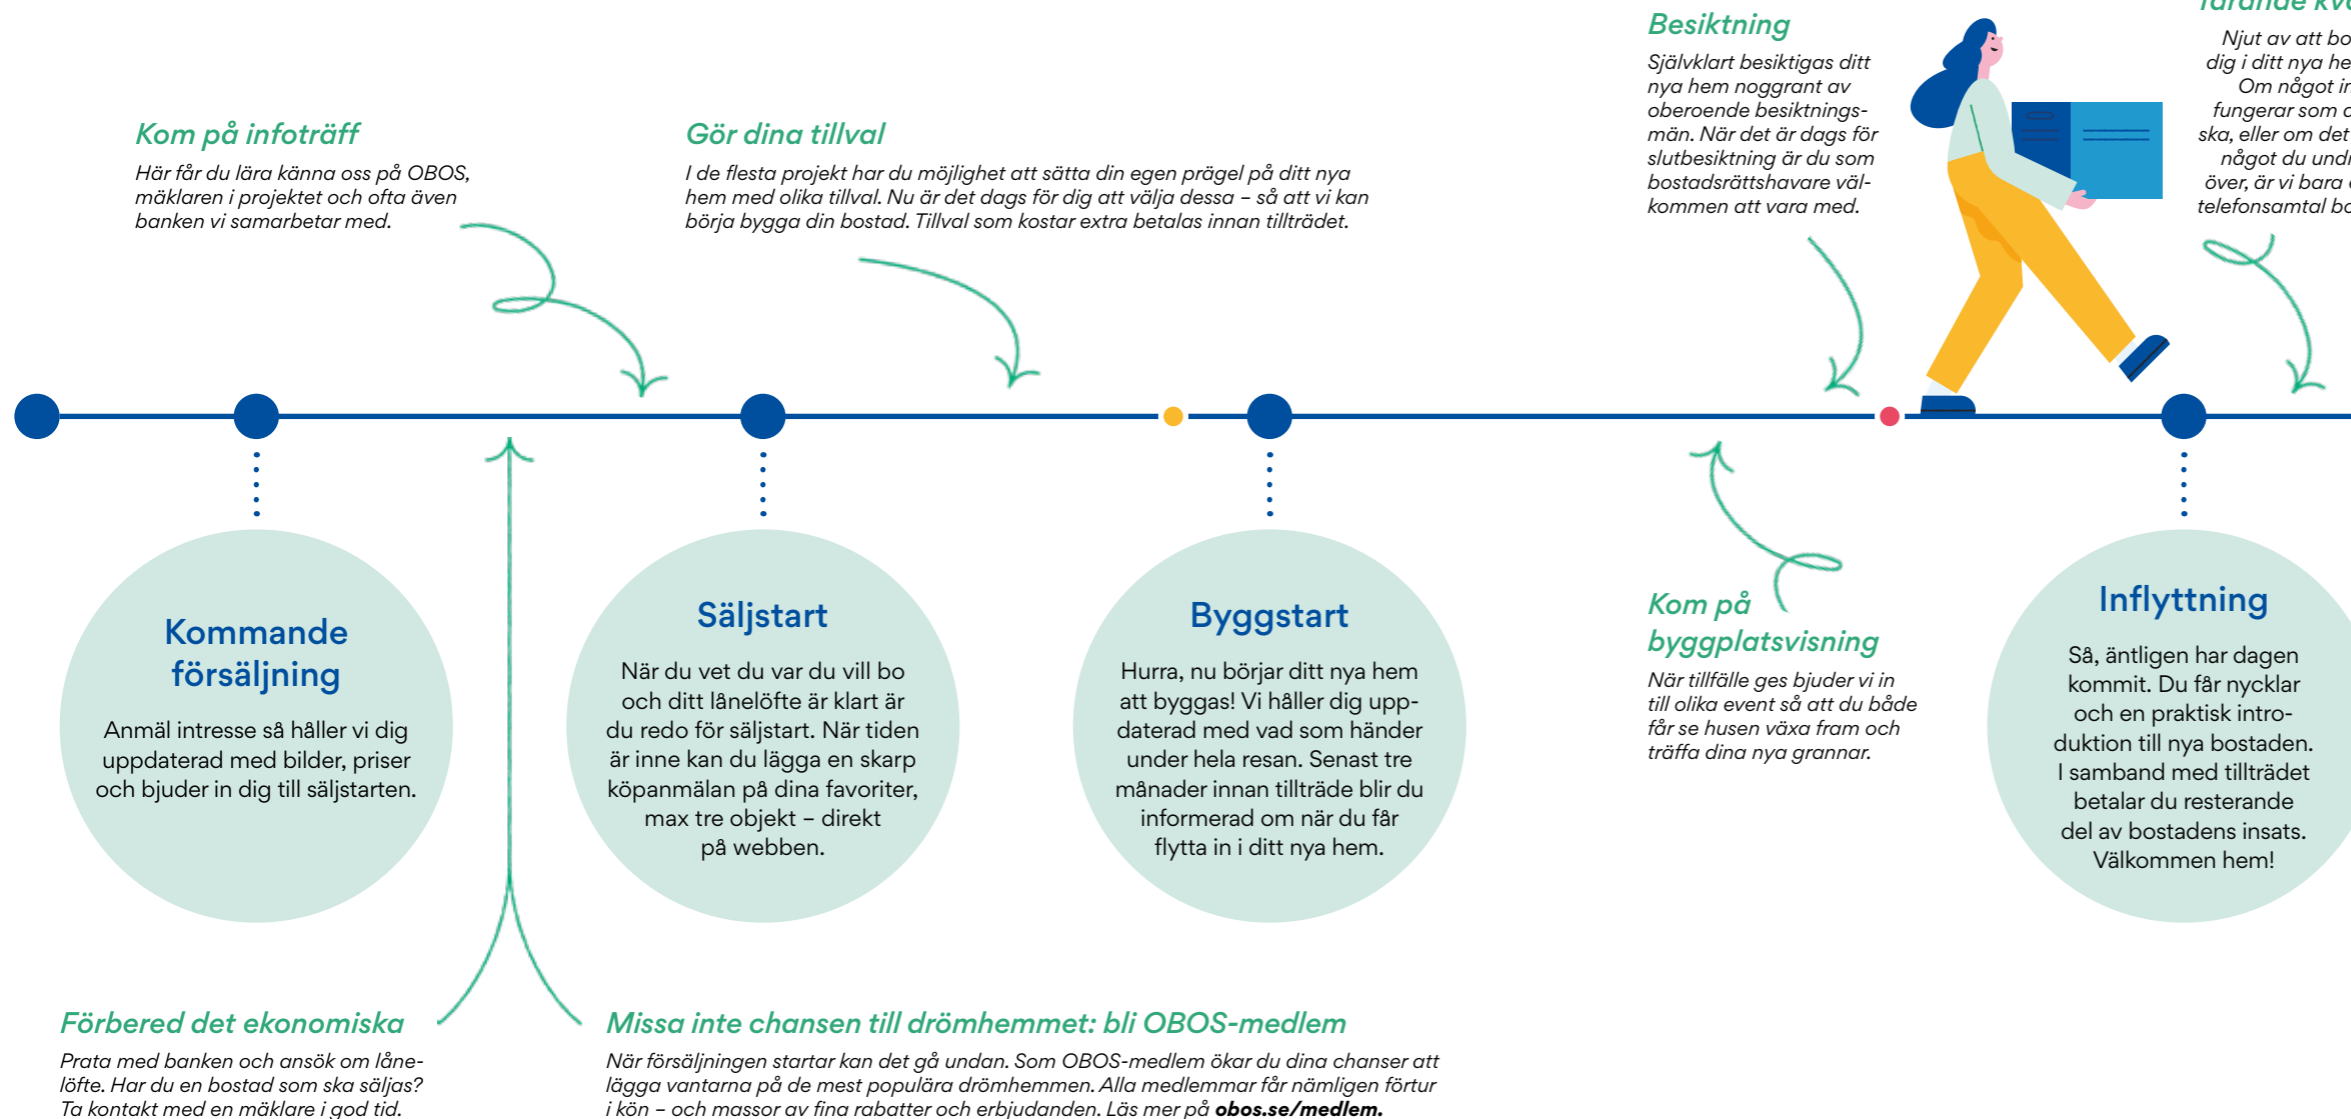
Kom på infoträff
Här får du lära känna oss på OBOS, mäklaren i projektet och ofta även banken vi samarbetar med.

Gör dina tillval
I de flesta projekt har du möjlighet att sätta din egen prägel på ditt nya hem med olika tillval. Nu är det dags för dig att välja dessa – så att vi kan börja bygga din bostad. Tillval som kostar extra betalas innan tillträdet.

Besiktning
Självklart besiktigas ditt nya hem noggrant av oberoende besiktningsmän. När det är dags för slutbesiktning är du som bostadsrättshavare välkommen att vara med.

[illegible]
Njut av att bo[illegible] dig i ditt nya he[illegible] Om något ir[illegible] fungerar som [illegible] ska, eller om det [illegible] något du undr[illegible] över, är vi bara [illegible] telefonsamtal bo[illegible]

Kommande försäljning
Anmäl intresse så håller vi dig uppdaterad med bilder, priser och bjuder in dig till säljstarten.

Säljstart
När du vet du var du vill bo och ditt lånelöfte är klart är du redo för säljstart. När tiden är inne kan du lägga en skarp köpanmälan på dina favoriter, max tre objekt – direkt på webben.

Byggstart
Hurra, nu börjar ditt nya hem att byggas! Vi håller dig uppdaterad med vad som händer under hela resan. Senast tre månader innan tillträde blir du informerad om när du får flytta in i ditt nya hem.

Kom på byggplatsvisning
När tillfälle ges bjuder vi in till olika event så att du både får se husen växa fram och träffa dina nya grannar.

Inflyttning
Så, äntligen har dagen kommit. Du får nycklar och en praktisk introduktion till nya bostaden. I samband med tillträdet betalar du resterande del av bostadens insats. Välkommen hem!

Förbered det ekonomiska
Prata med banken och ansök om lånelöfte. Har du en bostad som ska säljas? Ta kontakt med en mäklare i god tid.

Missa inte chansen till drömhemmet: bli OBOS-medlem
När försäljningen startar kan det gå undan. Som OBOS-medlem ökar du dina chanser att lägga vantarna på de mest populära drömhemmen. Alla medlemmar får nämligen förtur i kön – och massor av fina rabatter och erbjudanden. Läs mer på obos.se/medlem.